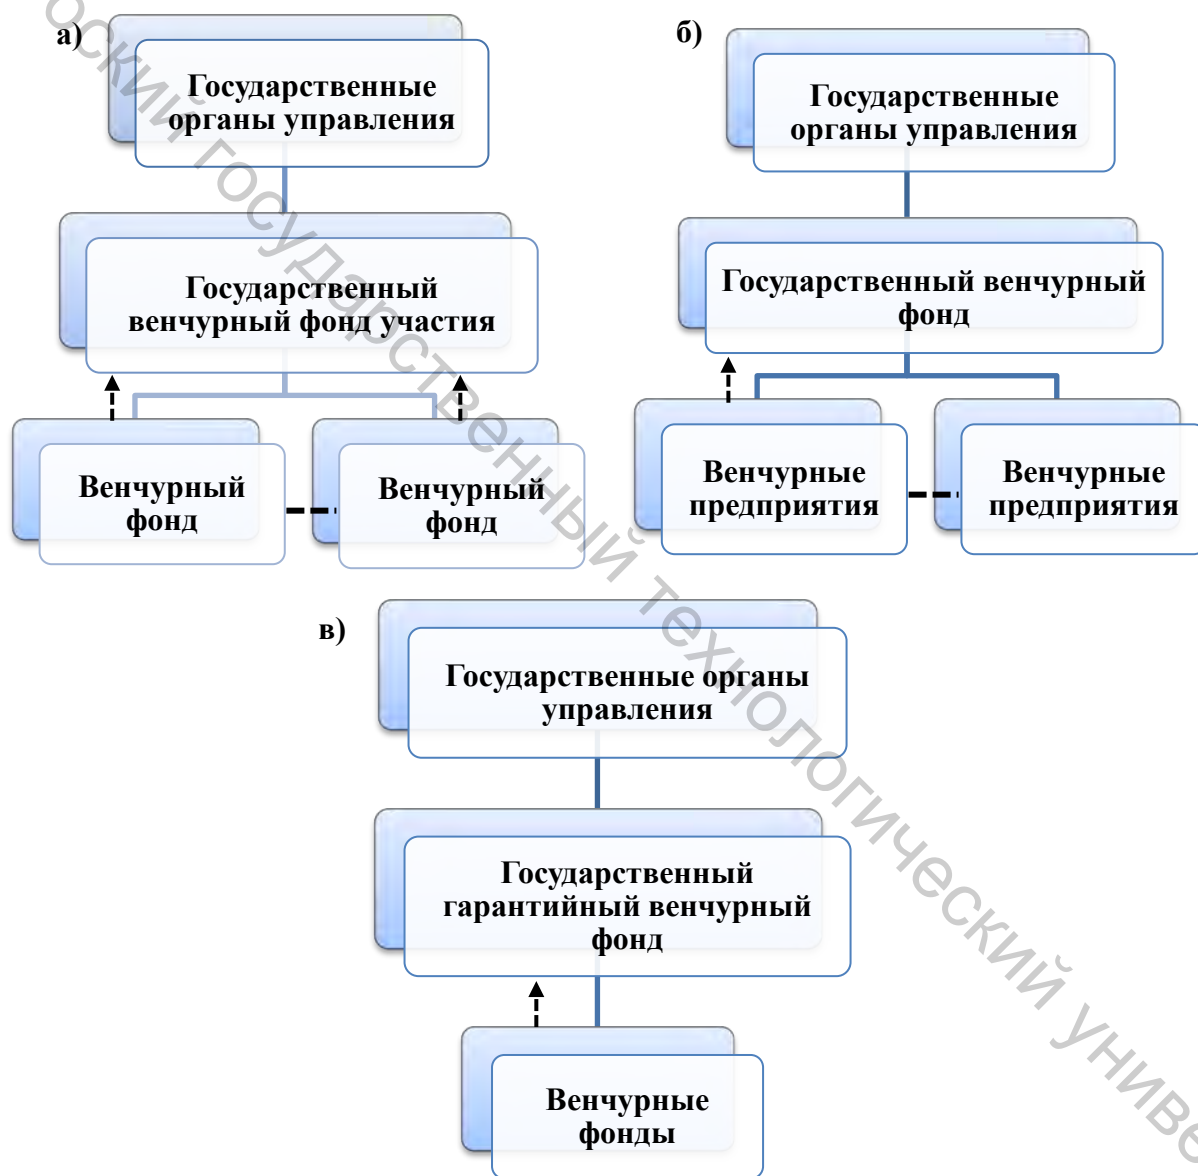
а)

Государственные органы управления

Государственный венчурный фонд участия

Венчурный фонд

Венчурный фонд

б)

Государственные органы управления

Государственный венчурный фонд

Венчурные предприятия

Венчурные предприятия

в)

Государственные органы управления

Государственный гарантийный венчурный фонд

Венчурные фонды

оский государственный технологический униве